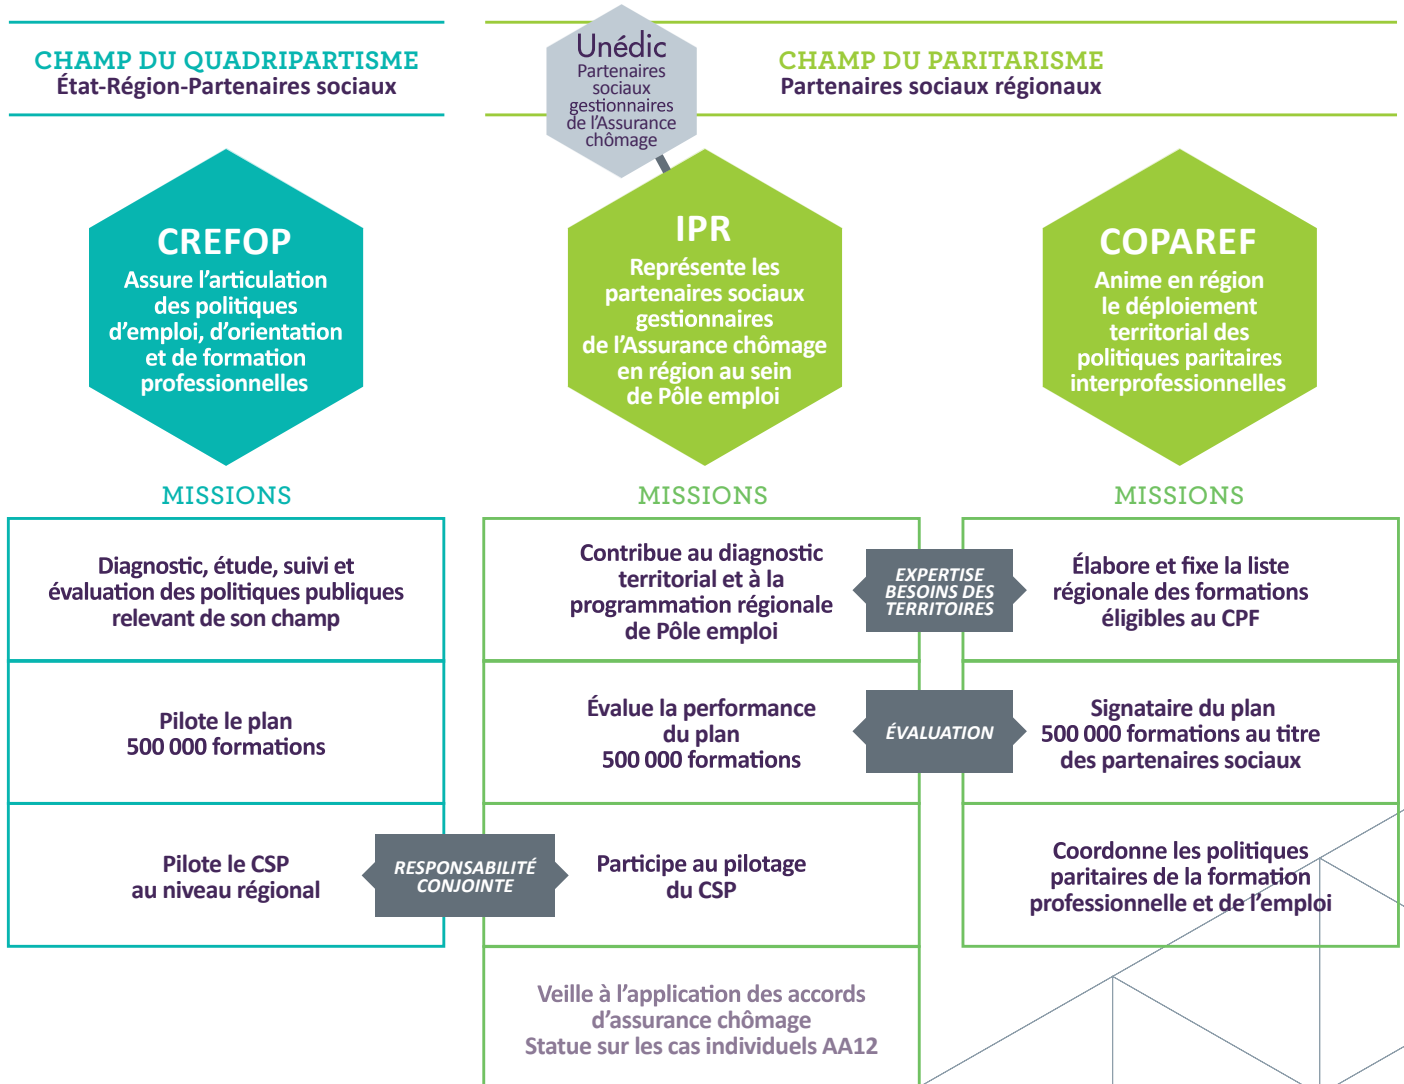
CHAMP DU QUADRIPARTISME
État-Région-Partenaires sociaux

Unédic
Partenaires sociaux gestionnaires de l'Assurance chômage

CHAMP DU PARITARISME
Partenaires sociaux régionaux

CREFOP
Assure l'articulation des politiques d'emploi, d'orientation et de formation professionnelles

IPR
Représente les partenaires sociaux gestionnaires de l'Assurance chômage en région au sein de Pôle emploi

COPAREF
Anime en région le déploiement territorial des politiques paritaires interprofessionnelles

MISSIONS

MISSIONS

MISSIONS

Diagnostic, étude, suivi et évaluation des politiques publiques relevant de son champ

Contribue au diagnostic territorial et à la programmation régionale de Pôle emploi

EXPERTISE BESOINS DES TERRITOIRES

Élabore et fixe la liste régionale des formations éligibles au CPF

Pilote le plan 500 000 formations

Évalue la performance du plan 500 000 formations

ÉVALUATION

Signataire du plan 500 000 formations au titre des partenaires sociaux

Pilote le CSP au niveau régional

RESPONSABILITÉ CONJOINTE

Participe au pilotage du CSP

Coordonne les politiques paritaires de la formation professionnelle et de l'emploi

Veille à l'application des accords d'assurance chômage
Statue sur les cas individuels AA12